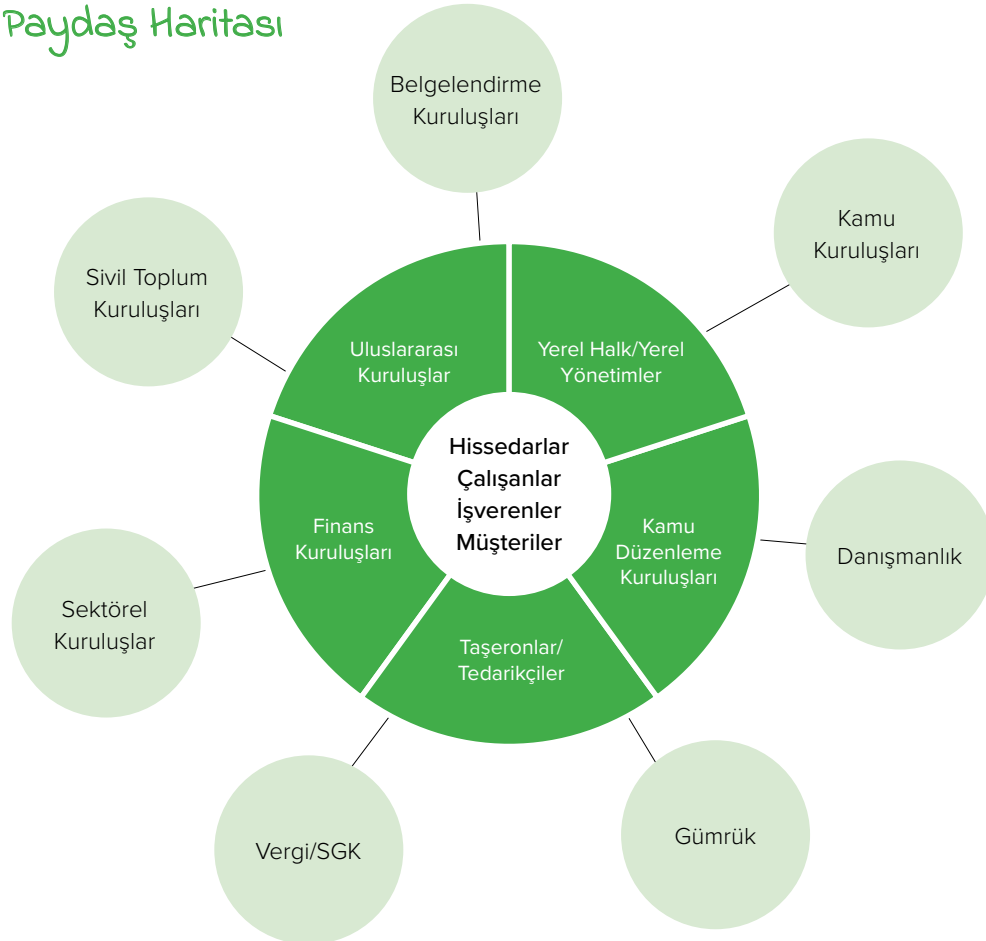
Paydaş Haritası

Belgelendirme Kuruluşları

Kamu Kuruluşları

Sivil Toplum Kuruluşları

Uluslararası Kuruluşlar

Yerel Halk/Yerel Yönetimler

Hissedarlar
Çalışanlar
İşverenler
Müşteriler

Finans Kuruluşları

Kamu Düzenleme Kuruluşları

Danışmanlık

Sektörel Kuruluşlar

Taşeronlar/ Tedarikçiler

Vergi/SGK

Gümrük